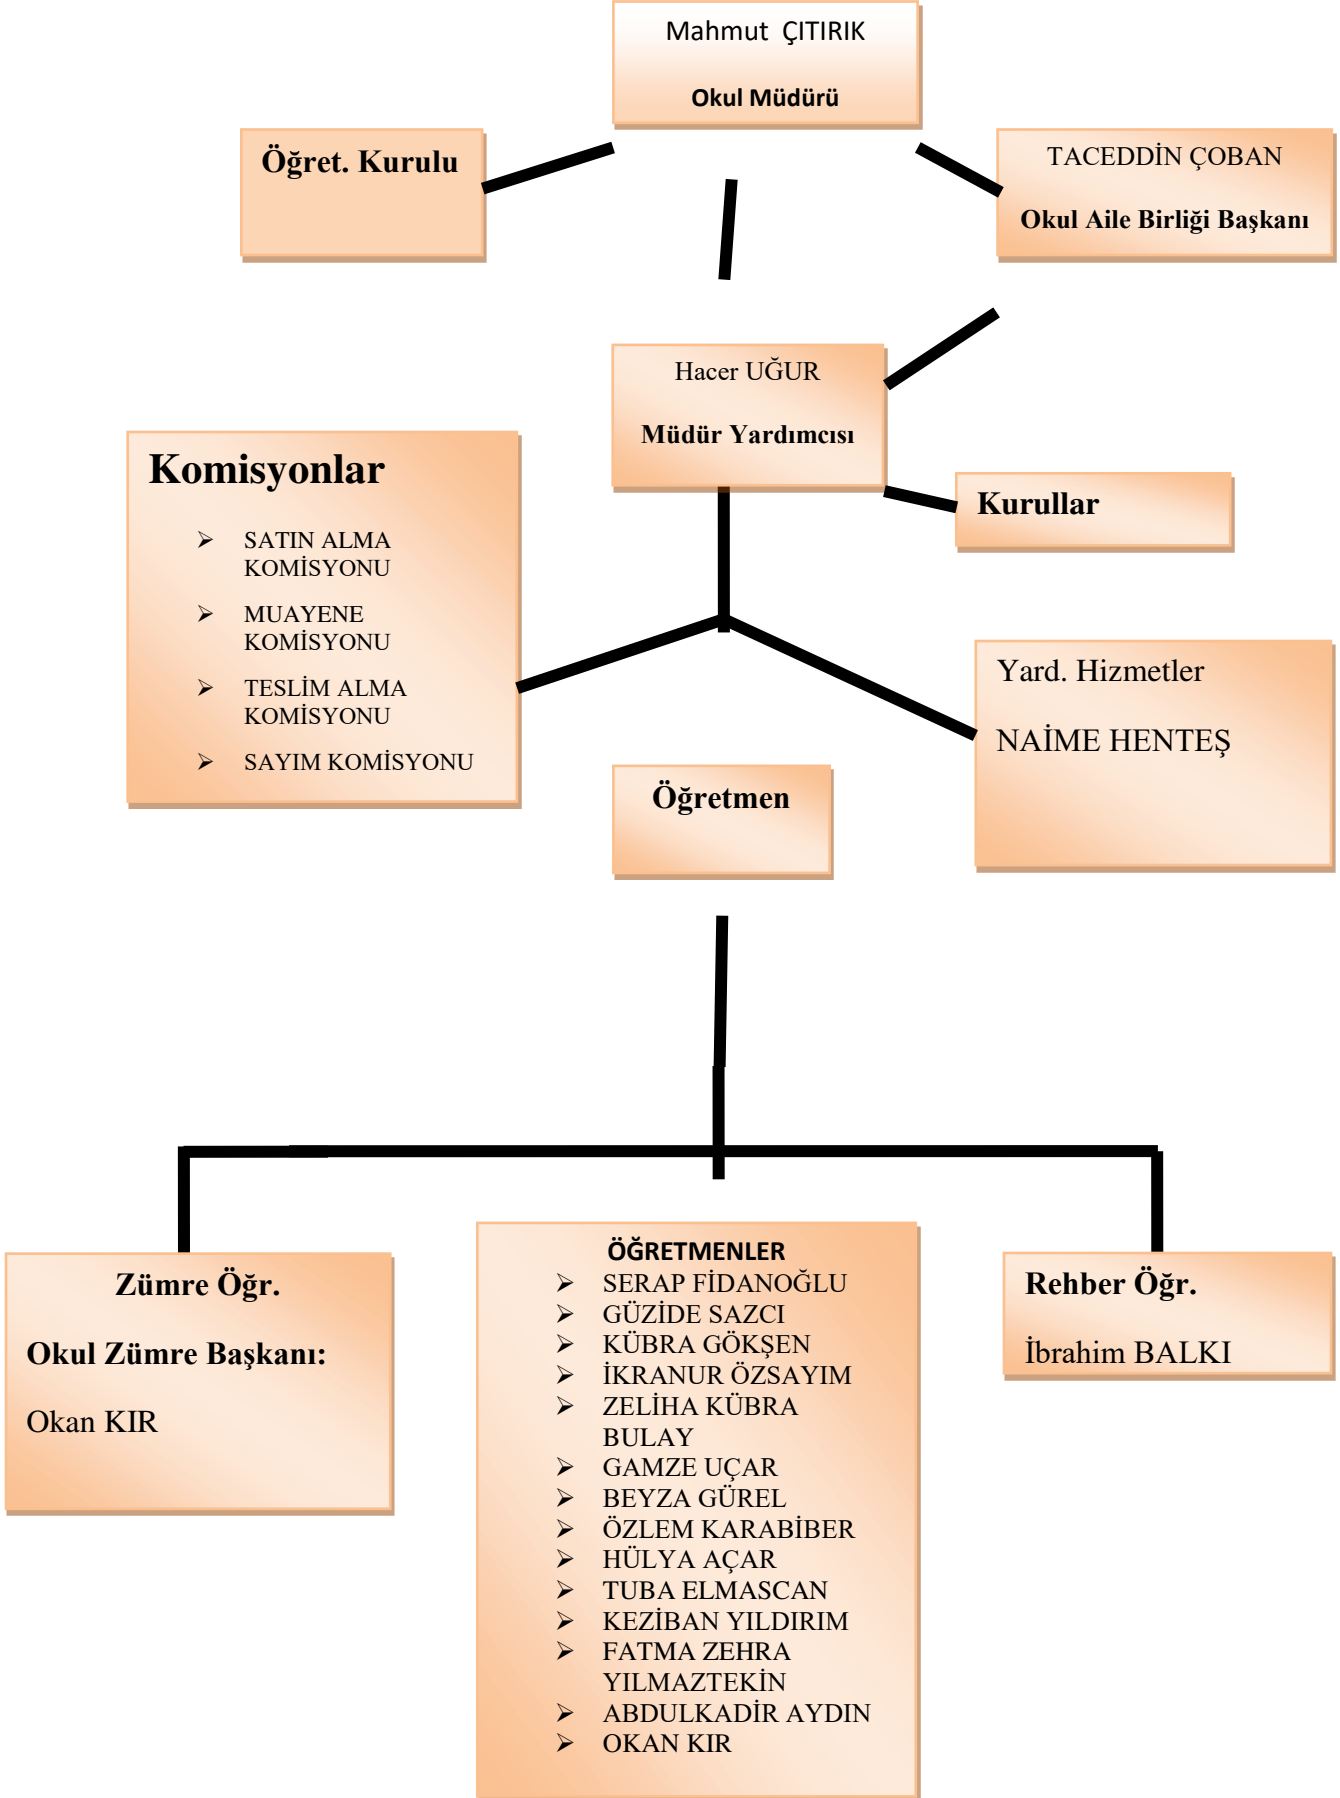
Mahmut ÇITIRIK

Okul Müdürü

Öğret. Kurulu

TACEDDİN ÇOBAN

Okul Aile Birliği Başkanı

Hacer UĞUR

Müdür Yardımcısı

Komisyonlar

➢ SATIN ALMA KOMİSYONU
➢ MUAYENE KOMİSYONU
➢ TESLİM ALMA KOMİSYONU
➢ SAYIM KOMİSYONU

Kurullar

Yard. Hizmetler

NAİME HENTEŞ

Öğretmen

Zümre Öğr.

Okul Zümre Başkanı:

Okan KIR

ÖĞRETMENLER
➢ SERAP FİDANOĞLU
➢ GÜZİDE SAZCI
➢ KÜBRA GÖKŞEN
➢ İKRANUR ÖZSAYIM
➢ ZELİHA KÜBRA BULAY
➢ GAMZE UÇAR
➢ BEYZA GÜREL
➢ ÖZLEM KARABİBER
➢ HÜLYA AÇAR
➢ TUBA ELMASCAN
➢ KEZİBAN YILDIRIM
➢ FATMA ZEHRA YILMAZTEKİN
➢ ABDULKADİR AYDIN
➢ OKAN KIR

Rehber Öğr.

İbrahim BALKI